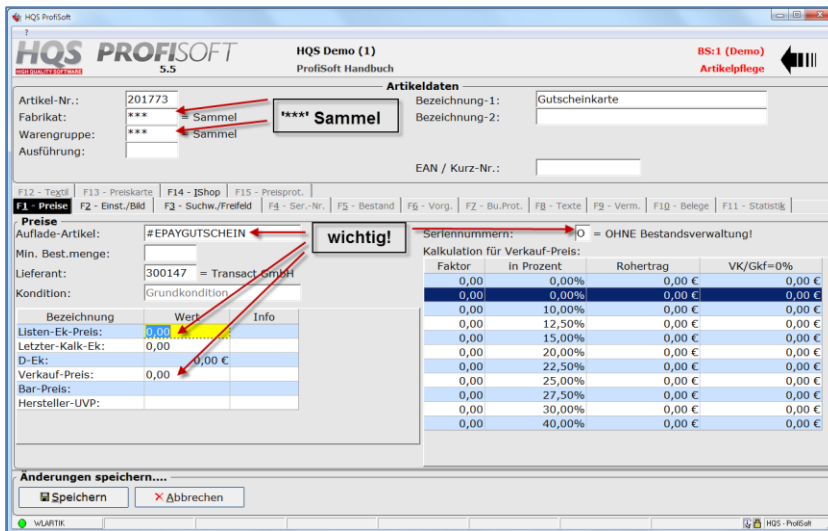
HQS ProfiSoft

?

HQS PROFISOFT 5.5
HIGH QUALITY SOFTWARE

HQS Demo (1)
ProfiSoft Handbuch

BS:1 (Demo)
Artikelpflege

Artikeldaten

Artikel-Nr.: 201773
Fabrikat: *** = Sammel
Warengruppe: *** = Sammel
Ausführung:

'****' Sammel

Bezeichnung-1: Gutscheinkarte
Bezeichnung-2:

EAN / Kurz-Nr.:

F12 - Text | F13 - Preiskarte | F14 - IShop | F15 - Preisprot.
F1 - Preise | F2 - Einst./Bild | F3 - Suchw./Freifeld | F4 - Ser.-Nr. | F5 - Bestand | F6 - Vorg. | F7 - Bu.Prot. | F8 - Texte | F9 - Verm. | F10 - Belege | F11 - Statistik

Preise

Auflade-Artikel: #EPAYGUTSCHEIN
Min. Best.menge:
Lieferant: 300147 = Transact GmbH
Kondition: Grundkondition

wichtig!

Seriennummern: 0 = OHNE Bestandsverwaltung!
Kalkulation für Verkauf-Preis:

| Bezeichnung | Wert | Info |
|---|---|---|
| Listen-Ek-Preis: | 0,00 | |
| Letzter-Kalk-Ek: | 0,00 | |
| D-Ek: | 0,00 € | |
| Verkauf-Preis: | 0,00 | |
| Bar-Preis: | | |
| Hersteller-UVP: | | |

| Faktor | in Prozent | Rohertrag | VK/Gkf=0% |
|---|---|---|---|
| 0,00 | 0,00% | 0,00 € | 0,00 € |
| 0,00 | 0,00% | 0,00 € | 0,00 € |
| 0,00 | 10,00% | 0,00 € | 0,00 € |
| 0,00 | 12,50% | 0,00 € | 0,00 € |
| 0,00 | 15,00% | 0,00 € | 0,00 € |
| 0,00 | 20,00% | 0,00 € | 0,00 € |
| 0,00 | 22,50% | 0,00 € | 0,00 € |
| 0,00 | 25,00% | 0,00 € | 0,00 € |
| 0,00 | 27,50% | 0,00 € | 0,00 € |
| 0,00 | 30,00% | 0,00 € | 0,00 € |
| 0,00 | 40,00% | 0,00 € | 0,00 € |

Änderungen speichern....

Speichern | Abbrechen

WLARTIK | HQS - ProfiSoft